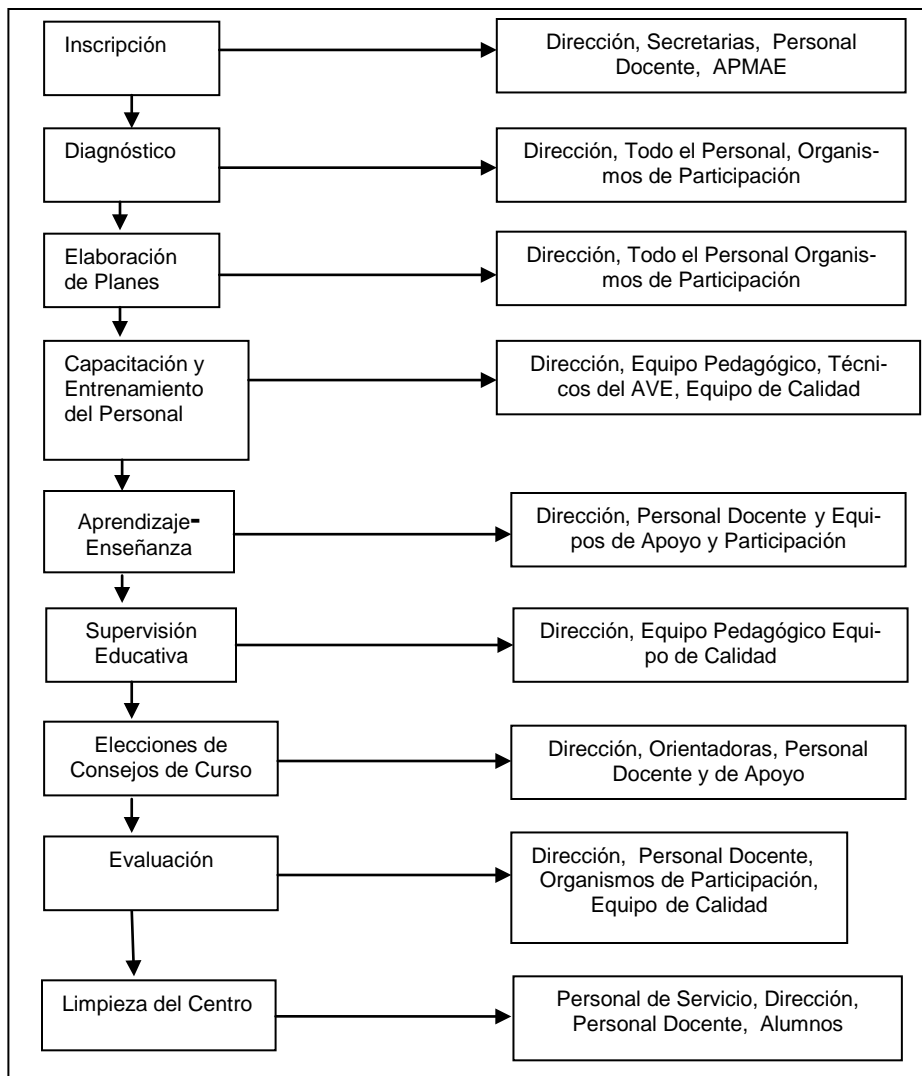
Inscripción

Dirección, Secretarias, Personal Docente, APMAE

Diagnóstico

Dirección, Todo el Personal, Organismos de Participación

Elaboración de Planes

Dirección, Todo el Personal Organismos de Participación

Capacitación y Entrenamiento del Personal

Dirección, Equipo Pedagógico, Técnicos del AVE, Equipo de Calidad

Aprendizaje-Enseñanza

Dirección, Personal Docente y Equipos de Apoyo y Participación

Supervisión Educativa

Dirección, Equipo Pedagógico Equipo de Calidad

Elecciones de Consejos de Curso

Dirección, Orientadoras, Personal Docente y de Apoyo

Evaluación

Dirección, Personal Docente, Organismos de Participación, Equipo de Calidad

Limpieza del Centro

Personal de Servicio, Dirección, Personal Docente, Alumnos